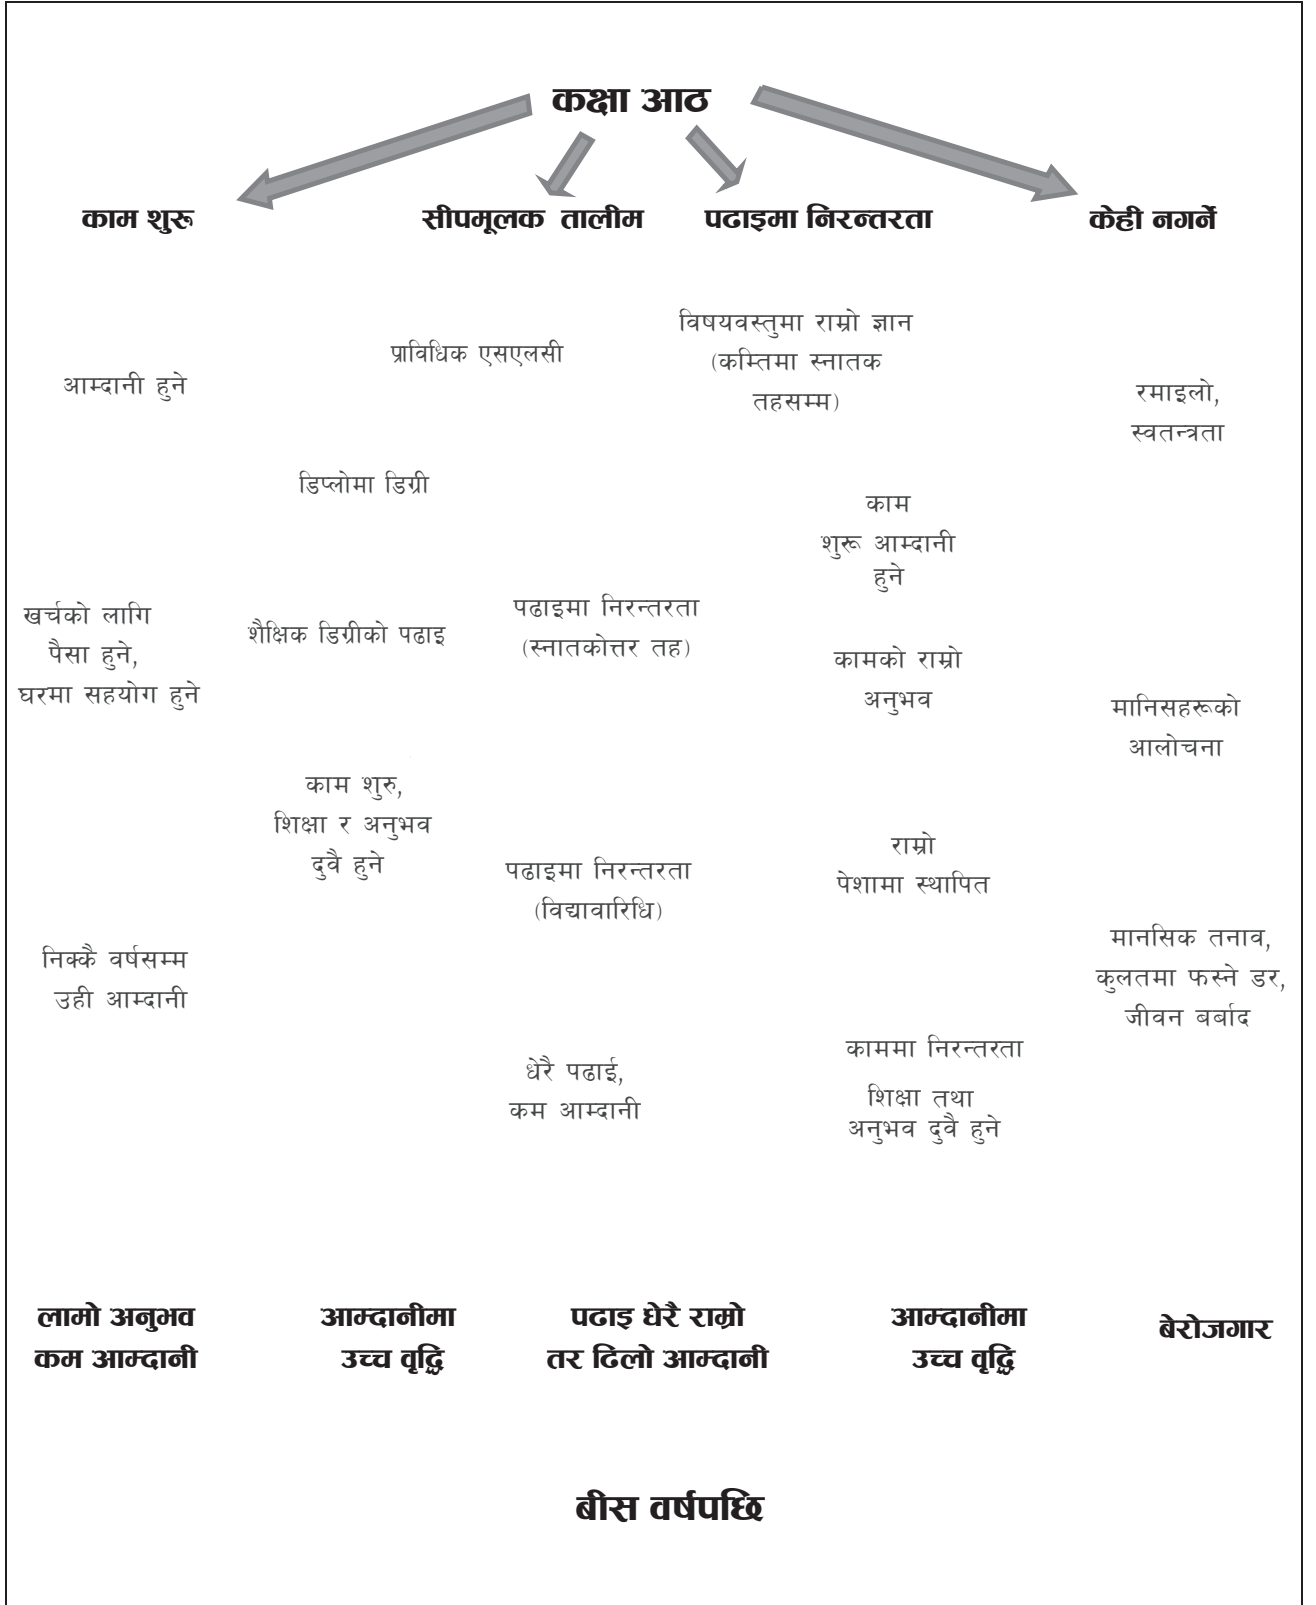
कक्षा आठ

काम शुरू

सीपमूलक तालीम

पढाइमा निरन्तरता

केही नगर्ने

आम्दानी हुने

खर्चको लागि पैसा हुने, घरमा सहयोग हुने

निक्कै वर्षसम्म उही आम्दानी

प्राविधिक एसएलसी

डिप्लोमा डिग्री

शैक्षिक डिग्रीको पढाइ

काम शुरु, शिक्षा र अनुभव दुवै हुने

पढाइमा निरन्तरता (स्नातकोत्तर तह)

पढाइमा निरन्तरता (विद्यावारिधि)

धेरै पढाई, कम आम्दानी

विषयवस्तुमा राम्रो ज्ञान (कम्तिमा स्नातक तहसम्म)

काम शुरू आम्दानी हुने

कामको राम्रो अनुभव

राम्रो पेशामा स्थापित

काममा निरन्तरता

शिक्षा तथा अनुभव दुवै हुने

रमाइलो, स्वतन्त्रता

मानिसहरूको आलोचना

मानसिक तनाव, कुलतमा फस्ने डर, जीवन बर्बाद

लामो अनुभव कम आम्दानी

आम्दानीमा उच्च वृद्धि

पढाइ धेरै राम्रो तर ढिलो आम्दानी

आम्दानीमा उच्च वृद्धि

बेरोजगार

बीस वर्षपछि